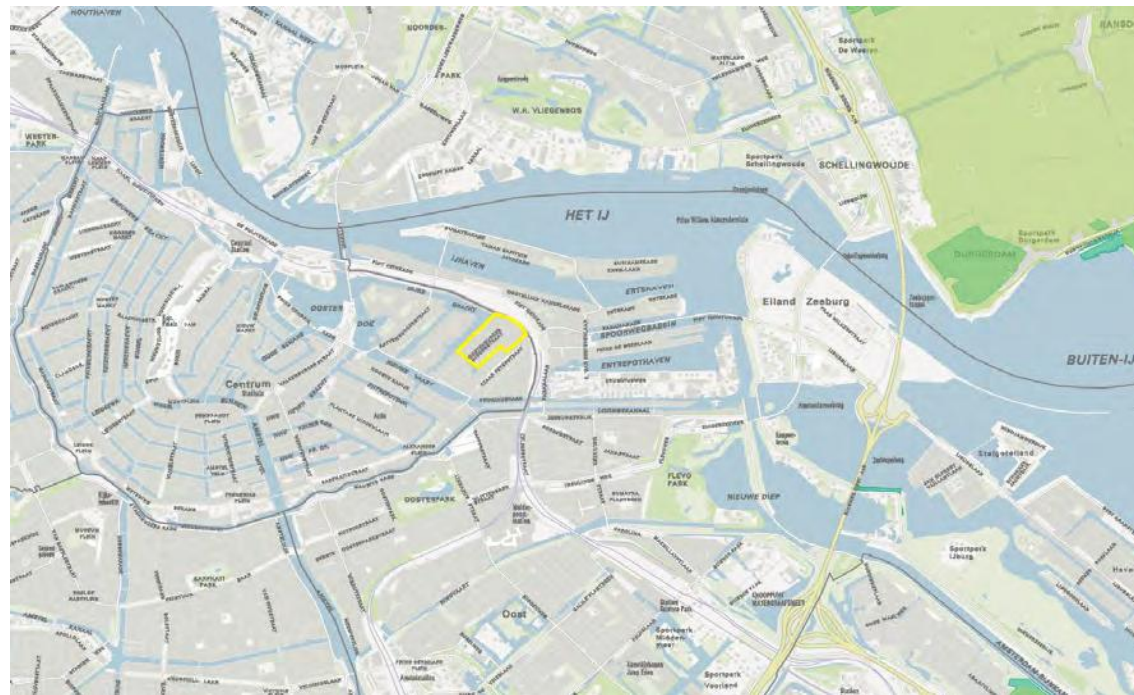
HOUTHAVEN
NOORDER-
PARK
W.H. VLIEGENBOS
WESTER-
PARK
Sportpark
De Weeren
SCHELLINGWOUDE
Sportpark
Schellingwoude
HET IJ
IJHAVEN
ERTSHAVEN
SPOORWEGBASSIN
ENTREPOTHAVEN
Eiland
Zeeburg
BUITEN-IJ
DURGERDAM
Sportpark
Durgerdam
OOSTER
DOK
Centrum
Centraal
Station
OOSTERPARK
FLEVO
PARK
NIEUWE DIEP
Steigereiland
Oost
Sportpark
Middenmeer
Sportpark
Voorland
Sportpark
Ijburg
Haven